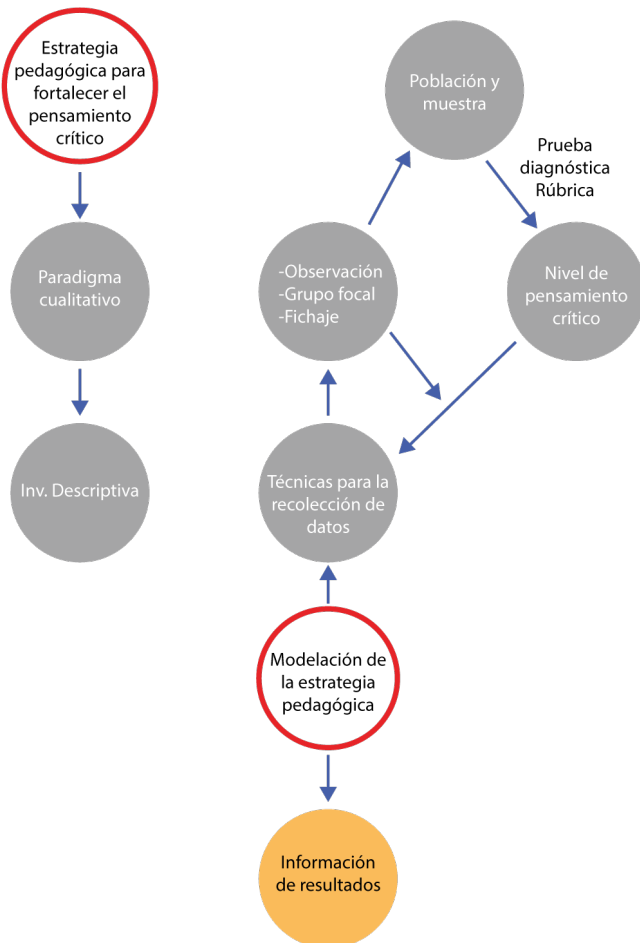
Estrategia pedagógica para fortalecer el pensamiento crítico

Paradigma cualitativo

Inv. Descriptiva

Población y muestra

Prueba diagnóstica Rúbrica

-Observación
-Grupo focal
-Fichaje

Nivel de pensamiento crítico

Técnicas para la recolección de datos

Modelación de la estrategia pedagógica

Información de resultados